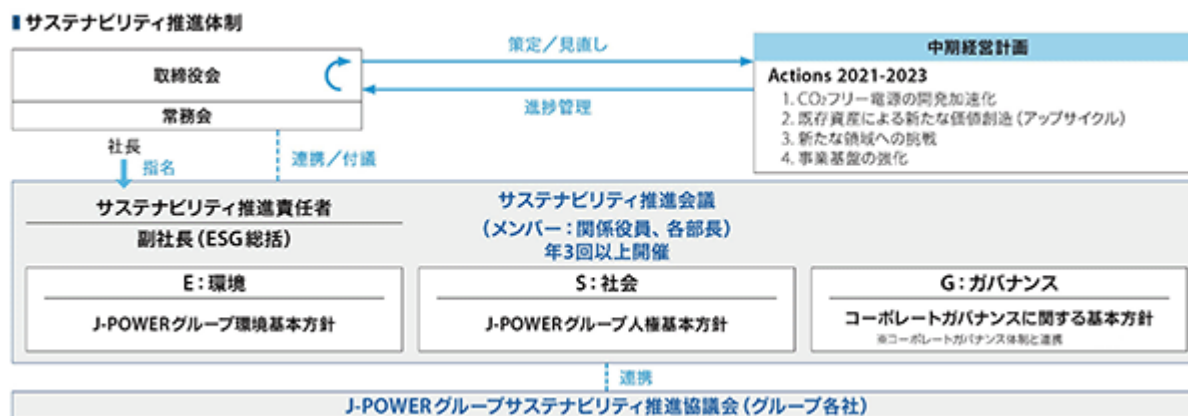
サステナビリティ推進体制

取締役会

常務会

策定／見直し

進捗管理

中期経営計画

Actions 2021-2023

1. $CO_2$フリー電源の開発加速化
2. 既存資産による新たな価値創造（アップサイクル）
3. 新たな領域への挑戦
4. 事業基盤の強化

社長
指名

連携／付議

サステナビリティ推進責任者

副社長（ESG総括）

サステナビリティ推進会議
（メンバー：関係役員、各部長）
年3回以上開催

E：環境

J-POWERグループ環境基本方針

S：社会

J-POWERグループ人権基本方針

G：ガバナンス

コーポレートガバナンスに関する基本方針

※コーポレートガバナンス体制と連携

連携

J-POWERグループサステナビリティ推進協議会（グループ各社）